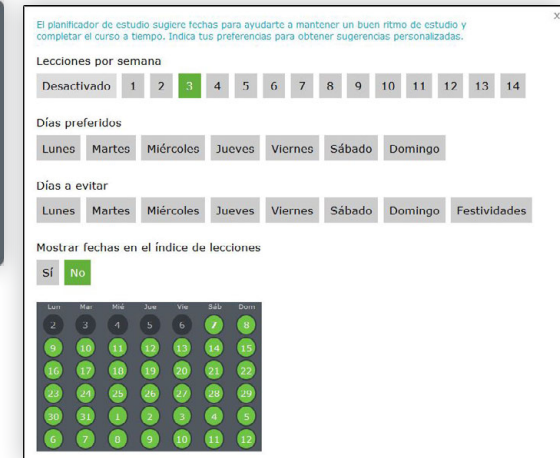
El planificador de estudio sugiere fechas para ayudarte a mantener un buen ritmo de estudio y completar el curso a tiempo. Indica tus preferencias para obtener sugerencias personalizadas.

×

Lecciones por semana

Desactivado 1 2 3 4 5 6 7 8 9 10 11 12 13 14

Días preferidos

Lunes Martes Miércoles Jueves Viernes Sábado Domingo

Días a evitar

Lunes Martes Miércoles Jueves Viernes Sábado Domingo Festividades

Mostrar fechas en el índice de lecciones

Sí No

| Lun | Mar | Mié | Jue | Vie | Sáb | Dom |
|---|---|---|---|---|---|---|
| 2 | 3 | 4 | 5 | 6 | 7 | 8 |
| 9 | 10 | 11 | 12 | 13 | 14 | 15 |
| 16 | 17 | 18 | 19 | 20 | 21 | 22 |
| 23 | 24 | 25 | 26 | 27 | 28 | 29 |
| 30 | 31 | 1 | 2 | 3 | 4 | 5 |
| 6 | 7 | 8 | 9 | 10 | 11 | 12 |